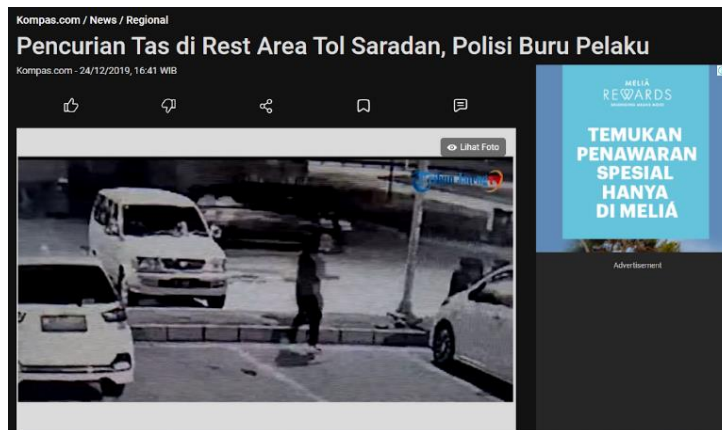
Kompas.com / News / Regional

Pencurian Tas di Rest Area Tol Saradan, Polisi Buru Pelaku

Kompas.com - 24/12/2019, 16:41 WIB

Lihat Foto

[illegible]

MELIÁ
REWARDS
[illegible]

TEMUKAN PENAWARAN SPESIAL HANYA DI MELIÁ

Advertisement